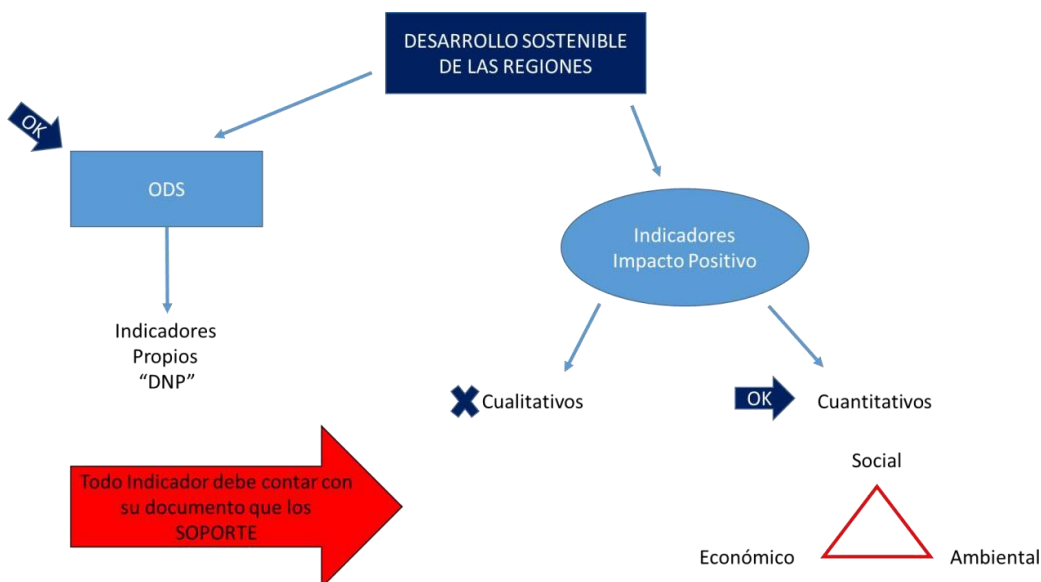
DESARROLLO SOSTENIBLE DE LAS REGIONES

OK

ODS

Indicadores Propios "DNP"

Indicadores Impacto Positivo

Cualitativos

OK

Cuantitativos

Todo Indicador debe contar con su documento que los SOPORTE

Social

Económico

Ambiental